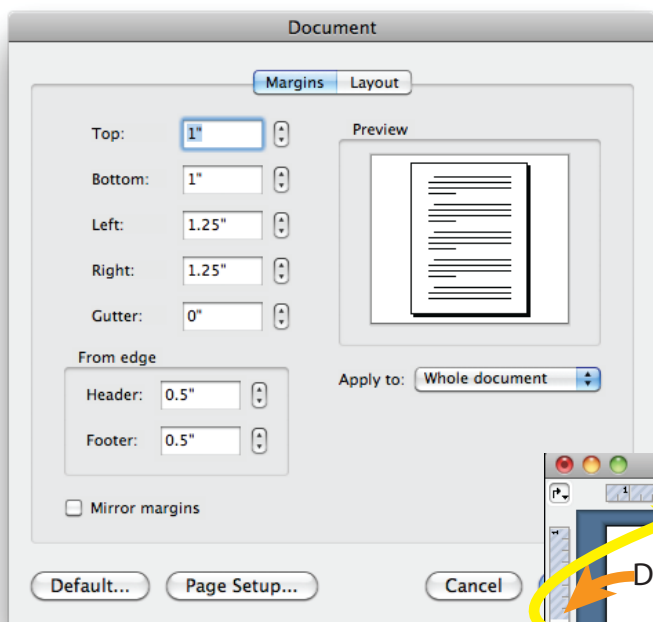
Document

Margins Layout

Top: 1"

Bottom: 1"

Left: 1.25"

Right: 1.25"

Gutter: 0"

Preview

From edge

Header: 0.5"

Footer: 0.5"

Apply to: Whole document

Mirror margins

Default...

Page Setup...

Cancel

D